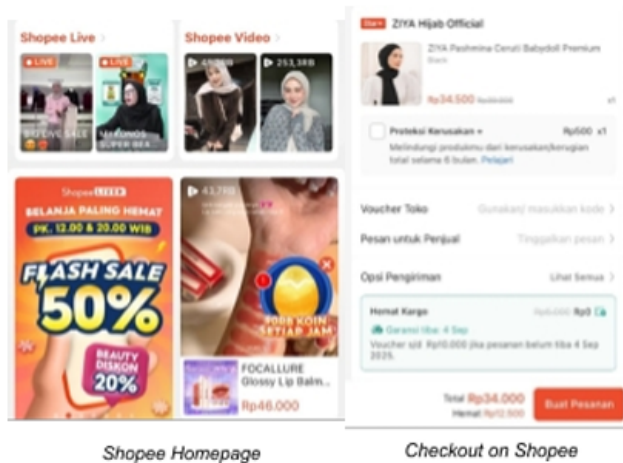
Shopee Live >

LIVE

LIVE

Shopee Video >

253,3RB

Shopee LIVE

SELANJA PALING HEMAT

PK. 12.00 & 20.00 WIB

FLASH SALE

50%

BEAUTY DISKON 20%

43,7RB

KOIN SETIAP JAM

FOCALLURE Glossy Lip Balm...

Rp46.000

Star+ ZIYA Hijab Official

ZIYA Pashmina Cerutti Babydoll Premium

Black

Rp34.500

x1

Proteksi Kerusakan +

Rp500 x1

Melindungi produk dari kerusakan/kerugian total selama 6 bulan. Pelajari

Voucher Toko

Gunakan/ masukkan kode >

Pesan untuk Penjual

Tinggalkan pesan >

Opsi Pengiriman

Lihat Semua >

Hemat Kargo

Rp0

Garansi tiba: 4 Sep

Voucher s/d Rp10.000 jika pesanan belum tiba 4 Sep 2025.

Total Rp34.000

Hemat Rp12.500

Buat Pesanan

Shopee Homepage

Checkout on Shopee